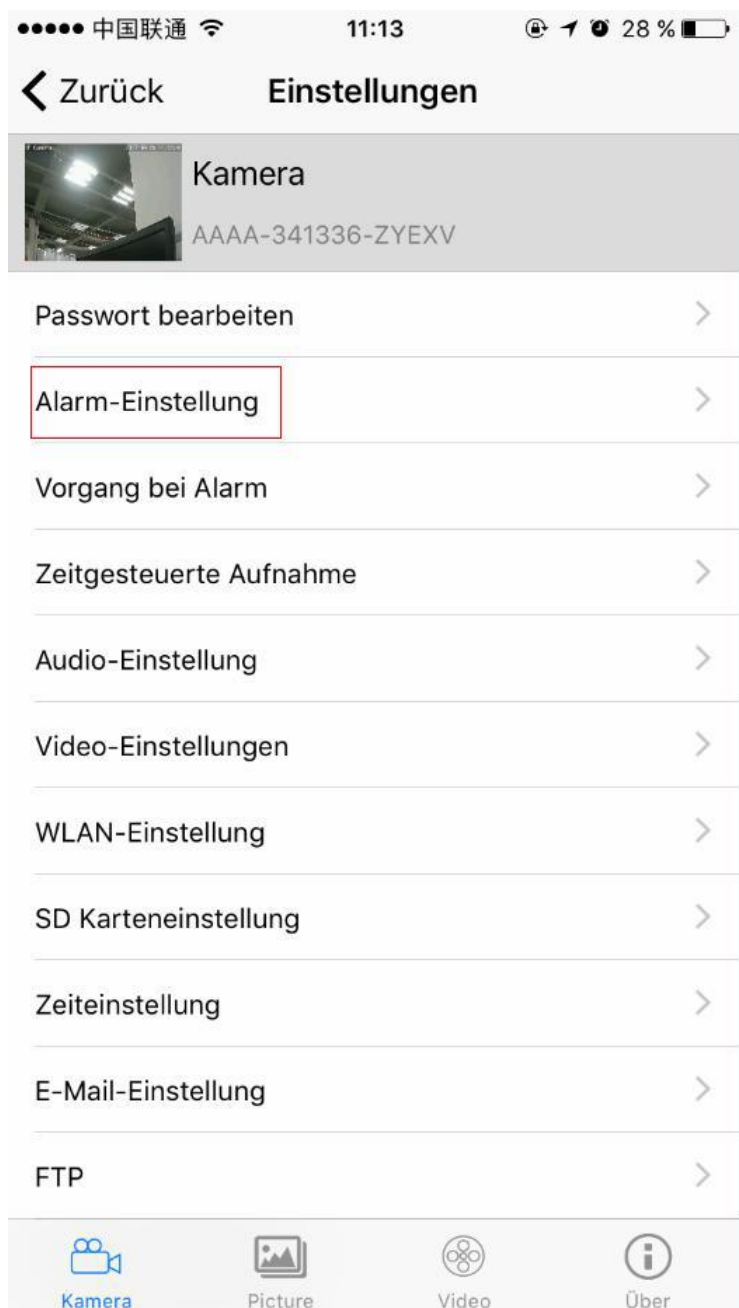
●●●●● 中国联通 11:13 28 %

Zurück Einstellungen

Kamera
AAAA-341336-ZYEXV

Passwort bearbeiten

Alarm-Einstellung

Vorgang bei Alarm

Zeitgesteuerte Aufnahme

Audio-Einstellung

Video-Einstellungen

WLAN-Einstellung

SD Karteneinstellung

Zeiteinstellung

E-Mail-Einstellung

FTP

Kamera Picture Video Über